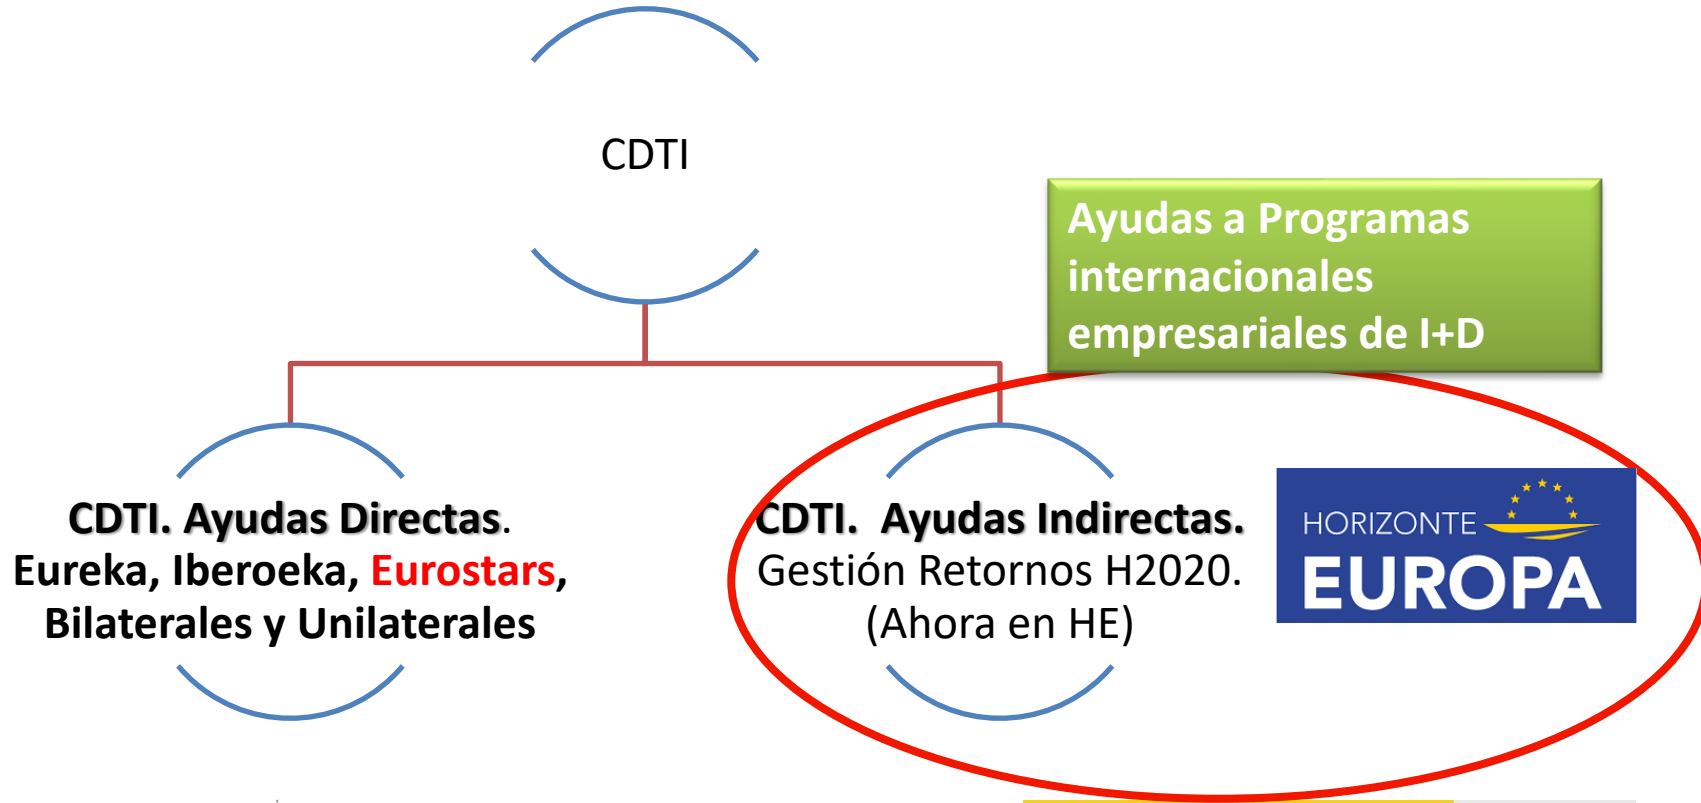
CDTI

Ayudas a Programas internacionales empresariales de I+D

CDTI. Ayudas Directas. Eureka, Iberoeka, Eurostars, Bilaterales y Unilaterales

CDTI. Ayudas Indirectas. Gestión Retornos H2020. (Ahora en HE)

HORIZONTE EUROPA